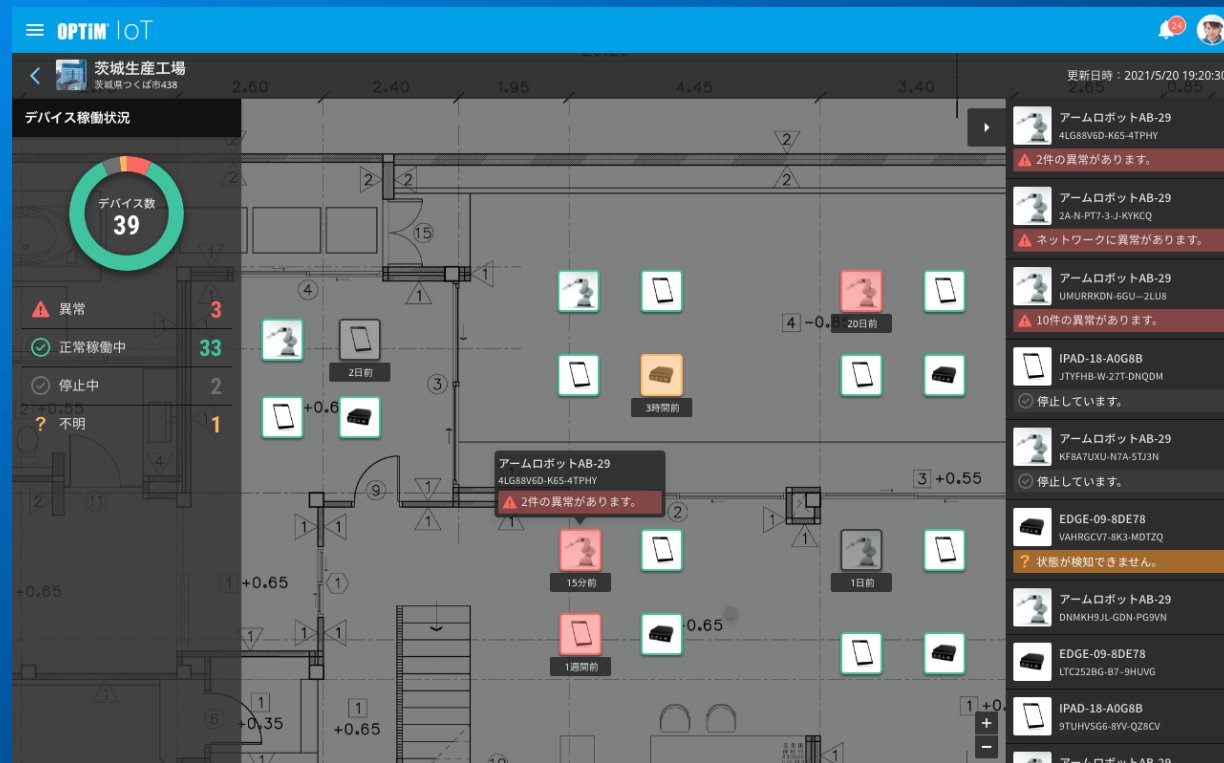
OPTiM IoT

24

茨城生産工場
茨城県つくば市438

更新日時：2021/5/20 19:20:30

デバイス稼働状況

デバイス数
39

異常 3
正常稼働中 33
停止中 2
不明 1

2日前
3時間前
20日前
アームロボットAB-29
4LG88V6D-K65-4TPHY
2件の異常があります。
15分前
1日前
1週間前

2.60 1.95 4.45 3.40
+0.65 +0.65 +0.55 +0.35 +0.65 -0.65 +0.6

アームロボットAB-29
4LG88V6D-K65-4TPHY
2件の異常があります。

アームロボットAB-29
2A-N-PT7-3-J-KYKCQ
ネットワークに異常があります。

アームロボットAB-29
UMURRKDN-6GU—2LU8
10件の異常があります。

IPAD-18-A0G8B
JTYFHB-W-27T-DNQDM
停止しています。

アームロボットAB-29
KF8A7UXU-N7A-5TJ3N
停止しています。

EDGE-09-8DE78
VAHRGCV7-8K3-MDTZQ
状態が検知できません。

アームロボットAB-29
DNMKH9JL-GDN-PG9VN

EDGE-09-8DE78
LTC252BG-B7-9HUVG

IPAD-18-A0G8B
9TUHVSG6-8YV-QZ8CV

+
−